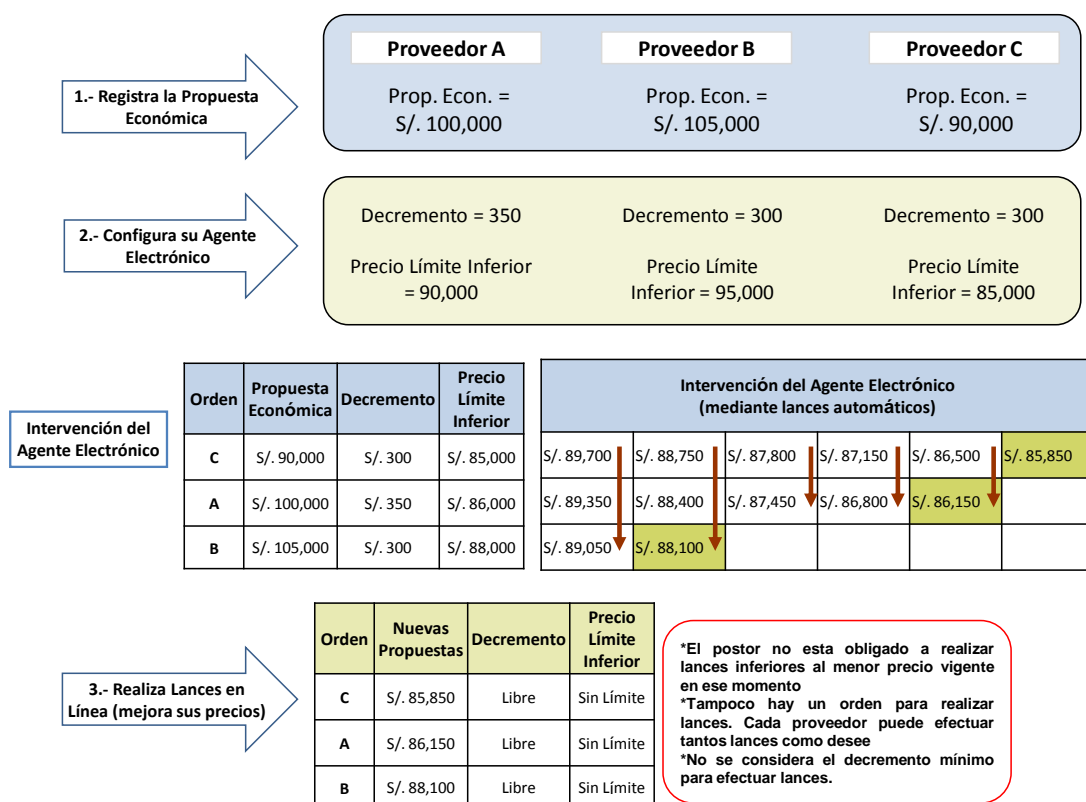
1.- Registra la Propuesta Económica

| Proveedor A | Proveedor B | Proveedor C |
|---|---|---|
| Prop. Econ. = S/. 100,000 | Prop. Econ. = S/. 105,000 | Prop. Econ. = S/. 90,000 |

2.- Configura su Agente Electrónico

Decremento = 350
Precio Límite Inferior = 90,000

Decremento = 300
Precio Límite Inferior = 95,000

Decremento = 300
Precio Límite Inferior = 85,000

Intervención del Agente Electrónico

| Orden | Propuesta Económica | Decremento | Precio Límite Inferior |
|---|---|---|---|
| C | S/. 90,000 | S/. 300 | S/. 85,000 |
| A | S/. 100,000 | S/. 350 | S/. 86,000 |
| B | S/. 105,000 | S/. 300 | S/. 88,000 |

Intervención del Agente Electrónico (mediante lances automáticos)

| | | | | | |
|---|---|---|---|---|---|
| S/. 89,700 | S/. 88,750 | S/. 87,800 | S/. 87,150 | S/. 86,500 | S/. 85,850 |
| S/. 89,350 | S/. 88,400 | S/. 87,450 | S/. 86,800 | S/. 86,150 | |
| S/. 89,050 | S/. 88,100 | | | | |

3.- Realiza Lances en Línea (mejora sus precios)

| Orden | Nuevas Propuestas | Decremento | Precio Límite Inferior |
|---|---|---|---|
| C | S/. 85,850 | Libre | Sin Límite |
| A | S/. 86,150 | Libre | Sin Límite |
| B | S/. 88,100 | Libre | Sin Límite |

*El postor no esta obligado a realizar lances inferiores al menor precio vigente en ese momento
*Tampoco hay un orden para realizar lances. Cada proveedor puede efectuar tantos lances como desee
*No se considera el decremento mínimo para efectuar lances.